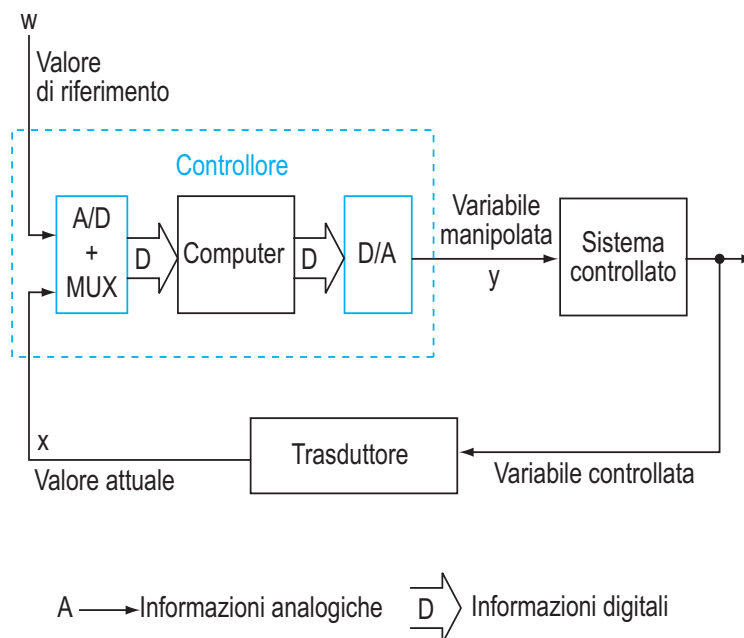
w
Valore
di riferimento

Controllore

A/D
+
MUX

D

Computer

D

D/A

Variabile
manipolata
y

Sistema
controllato

x

Trasduttore

Valore attuale

Variabile controllata

A Informazioni analogiche

D Informazioni digitali